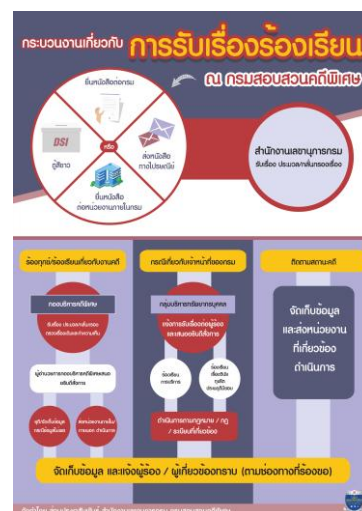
กระบวนงานเกี่ยวกับ การรับเรื่องร้องเรียน

ณ กรมสอบสวนคดีพิเศษ

ยื่นหนังสือต่อกรม

DSI

ผู้เสียหาย

หรือ

ส่งหนังสือทางไปรษณีย์

ยื่นหนังสือต่อหน่วยงานภายในกรม

สำนักงานเลขานุการกรม

รับเรื่อง ประมวลเรื่องร้องเรียน

ร้องทุกข์/เรื่องร้องเรียนเกี่ยวกับงานคดี

กรณีเรื่องร้องเรียนเจ้าหน้าที่ของกรม

ติดตามสถานะคดี

กองบริหารคดีพิเศษ

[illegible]

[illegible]

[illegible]

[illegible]

กลุ่มบริหารทรัพยากรบุคคล

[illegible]

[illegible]

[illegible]

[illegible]

จัดเก็บข้อมูลและส่งหน่วยงานที่เกี่ยวข้องดำเนินการ

จัดเก็บข้อมูล และแจ้งผู้ร้อง / ผู้เกี่ยวข้องทราบ (ตามช่องทางที่ร้องขอ)

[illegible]